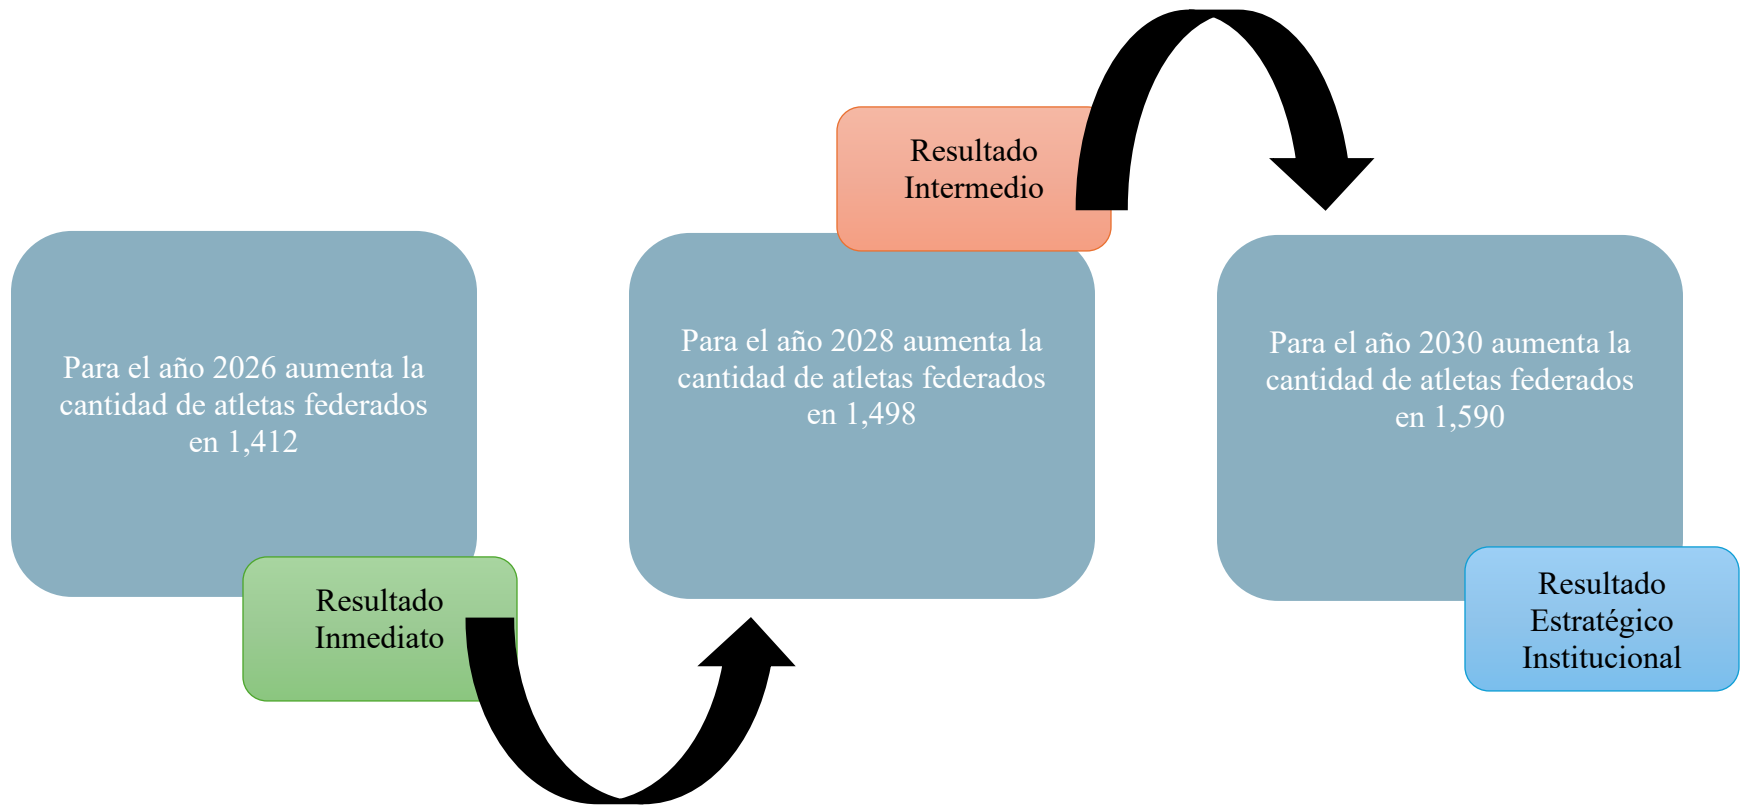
Para el año 2026 aumenta la cantidad de atletas federados en 1,412

Resultado Inmediato

Resultado Intermedio

Para el año 2028 aumenta la cantidad de atletas federados en 1,498

Para el año 2030 aumenta la cantidad de atletas federados en 1,590

Resultado Estratégico Institucional